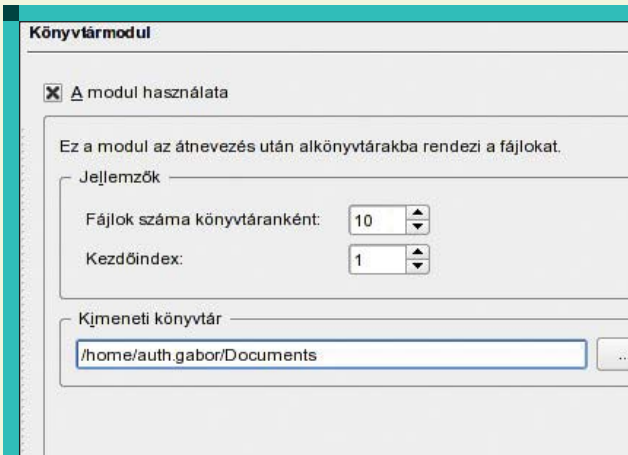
Könyvtármodul

A modul használata

Ez a modul az átnevezés után alkönyvtárakba rendezi a fájlokat.

Jellemzők

Fájlok száma könyvtáranként: 10

Kezdőindex: 1

Kimeneti könyvtár

/home/auth.gabor/Documents

...